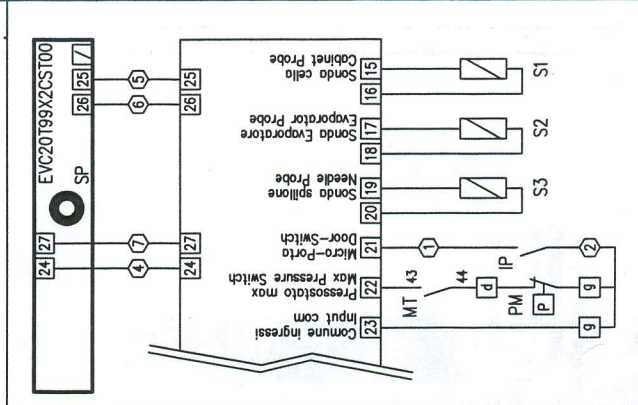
EVC20T99X2CST00
SP
25
26
27
24
5
6
7
4
25
26
27
24
Cabinet Probe
Sonda cella
15
16
S1
Evaporator Probe
Sonda Evaporatore
17
18
S2
Needle Probe
Sonda spillone
19
20
S3
Door-Switch
Micro-Porta
21
1
2
IP
Max Pressure Switch
Pressostato max
22
43
44
d
MT
PM
P
9
9
Input com
Comune ingressi
23
9